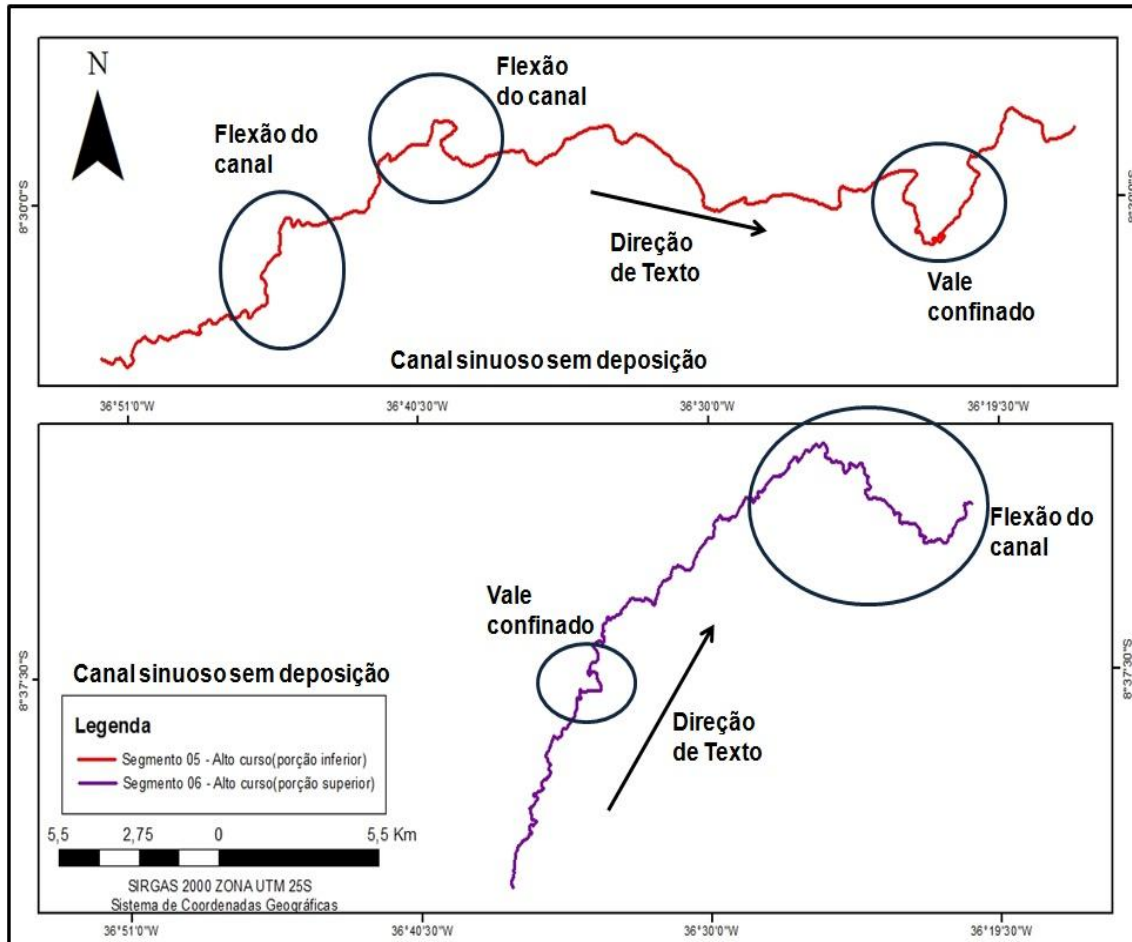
N

Flexão do canal

Flexão do canal

8°30'0"S

Direção de Texto

Vale confinado

Canal sinuoso sem deposição

36°51'0"W
36°40'30"W
36°30'0"W
36°19'30"W

Flexão do canal

Vale confinado

Canal sinuoso sem deposição

8°37'30"S

8°37'30"S

Direção de Texto

Legenda

Segmento 05 - Alto curso(porção inferior)

Segmento 06 - Alto curso(porção superior)

5,5 2,75 0 5,5 Km

SIRGAS 2000 ZONA UTM 25S
Sistema de Coordenadas Geográficas

36°51'0"W
36°40'30"W
36°30'0"W
36°19'30"W